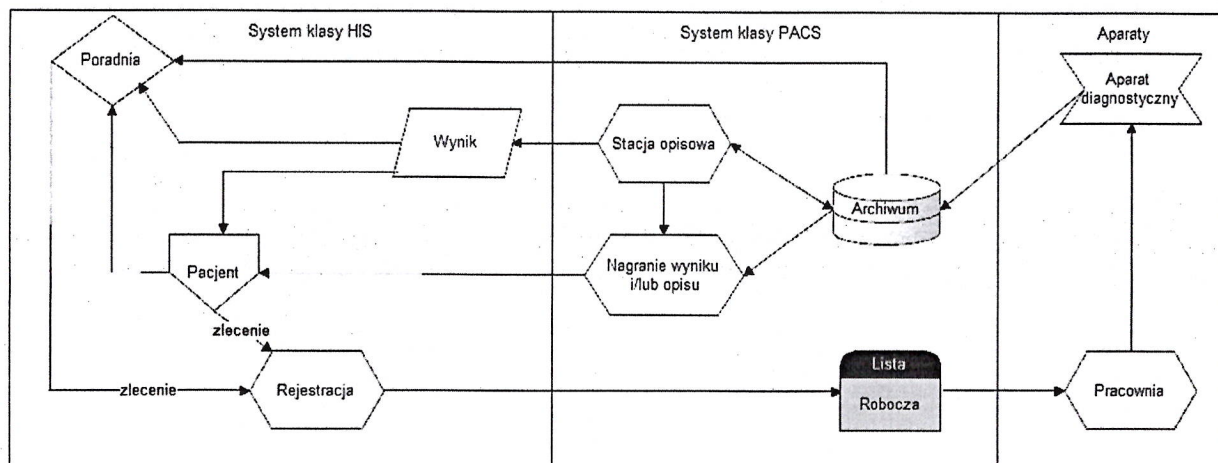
System klasy HIS

System klasy PACS

Aparaty

Poradnia

Aparat diagnostyczny

Wynik

Stacja opisowa

Archiwum

Pacjent

Nagranie wyniku i/lub opisu

zlecenie

zlecenie

Rejestracja

Lista

Robocza

Pracownia